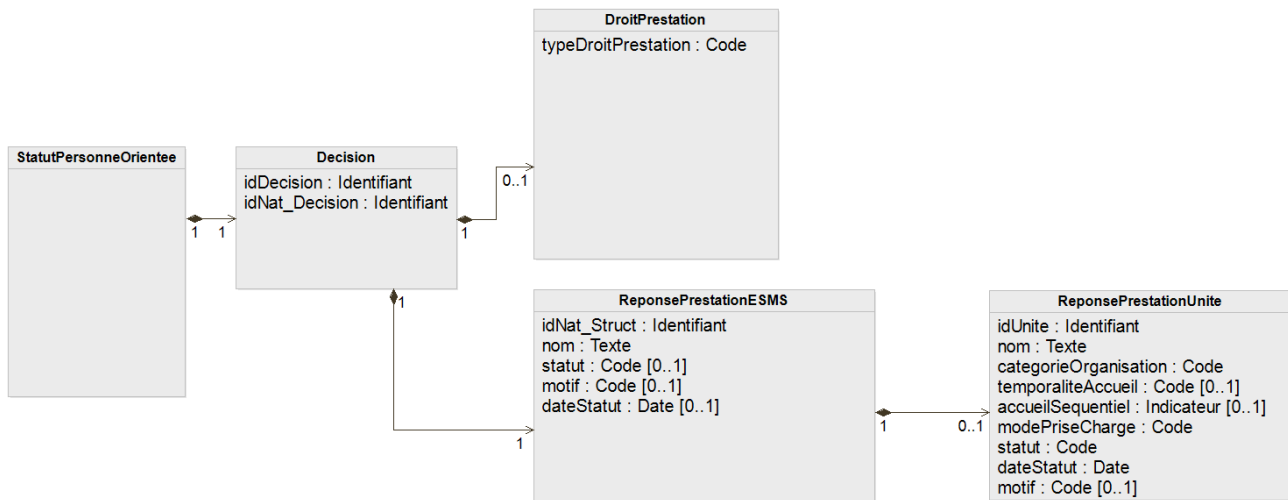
DroitPrestation
typeDroitPrestation : Code

StatutPersonneOrientee

Decision
idDecision : Identifiant
idNat_Decision : Identifiant

1 1

1 0..1

1

ReponsePrestationESMS
idNat_Struct : Identifiant
nom : Texte
statut : Code [0..1]
motif : Code [0..1]
dateStatut : Date [0..1]

1

1 0..1

ReponsePrestationUnite
idUnite : Identifiant
nom : Texte
categorieOrganisation : Code
temporaliteAccueil : Code [0..1]
accueilSequentiel : Indicateur [0..1]
modePriseCharge : Code
statut : Code
dateStatut : Date
motif : Code [0..1]